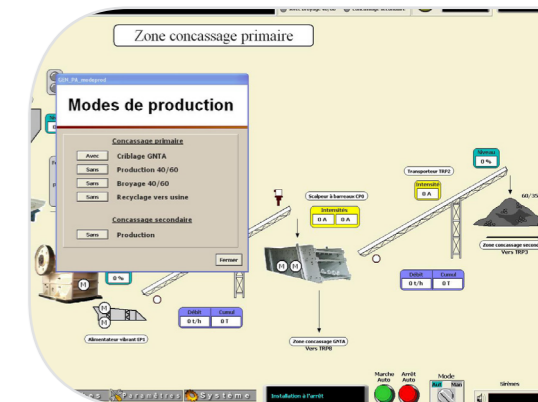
Zone concassage primaire

GEN_PA_modeprod

Modes de production

Concassage primaire

Avec Criblage GNTA

Sans Production 40/60

Sans Broyage 40/60

Sans Recyclage vers usine

Concassage secondaire

Sans Production

Fermer

Scalpeur à barreaux CP0

Intensité

0 A 0 A

Transporteur TRP2

Intensité

0 A

Niveau

0 %

60/35

Zone concassage second

Vers TRP3

Débit Cumul

0 t/h 0 T

Débit Cumul

0 t/h 0 T

0 %

M

M

M

M

Alimentateur vibrant EP1

Zone concassage GNTA

Vers TRP8

Marche Auto

Arrêt Auto

Mode

Aut Man

Sirènes

Paramètres Système

Installation à l'arrêt